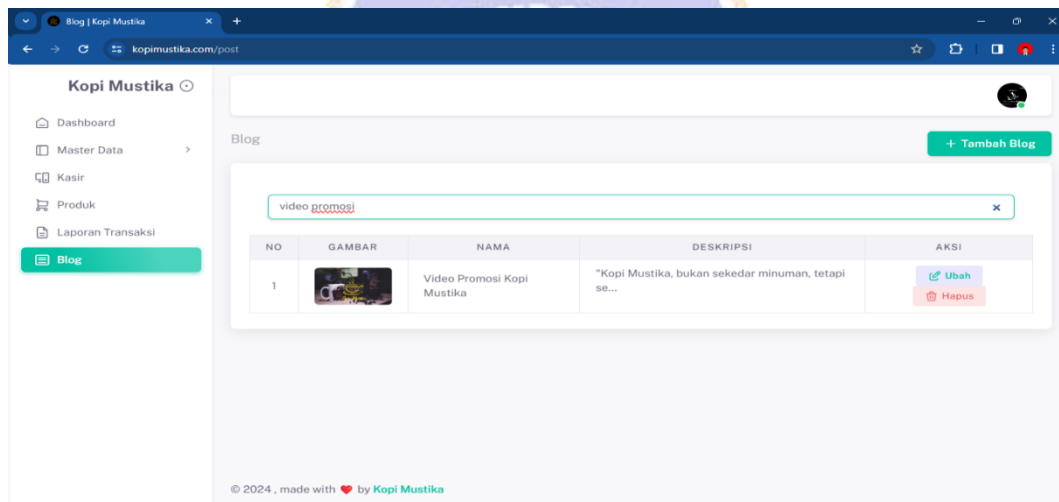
Blog | Kopi Mustika

kopimustika.com/post

Kopi Mustika

Dashboard

Master Data

Kasir

Produk

Laporan Transaksi

Blog

Blog

+ Tambah Blog

video promosi

| NO | GAMBAR | NAMA | DESKRIPSI | AKSI |
|---|---|---|---|---|
| 1 | | Video Promosi Kopi Mustika | "Kopi Mustika, bukan sekedar minuman, tetapi se... | Ubah Hapus |

© 2024 , made with by Kopi Mustika